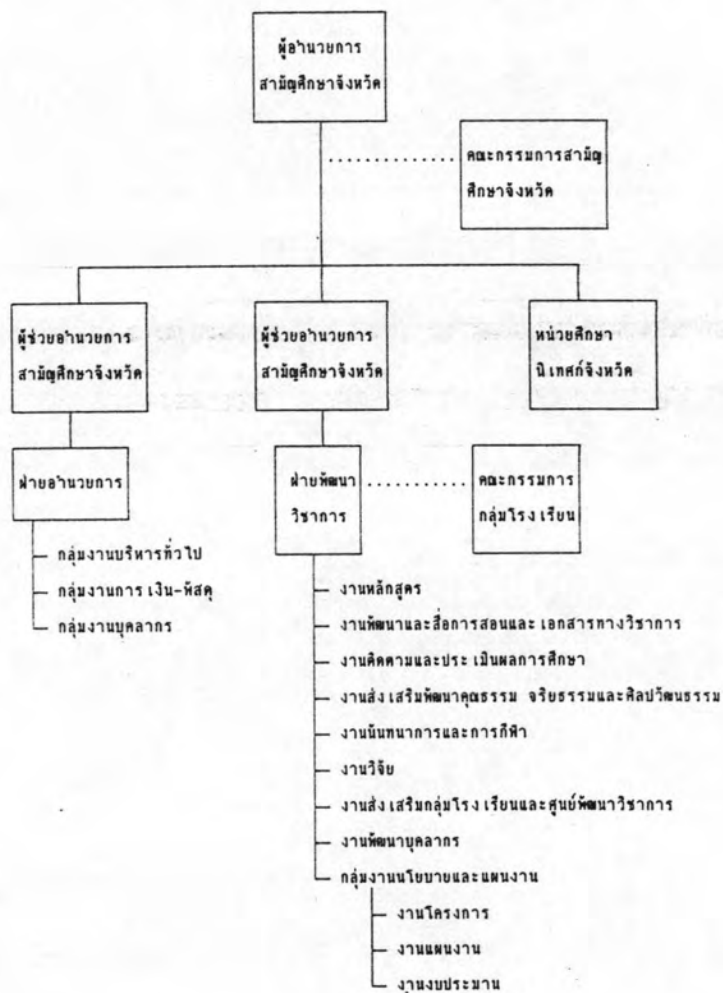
ผู้อำนวยการ
สามัญศึกษาจังหวัด

คณะกรรมการสามัญศึกษาจังหวัด

ผู้ช่วยอำนวยการ
สามัญศึกษาจังหวัด

ผู้ช่วยอำนวยการ
สามัญศึกษาจังหวัด

หน่วยศึกษา
นิเทศก์จังหวัด

ฝ่ายอำนวยการ

- กลุ่มงานบริหารทั่วไป
- กลุ่มงานการเงิน-พัสดุ
- กลุ่มงานบุคลากร

ฝ่ายพัฒนา
วิชาการ

คณะกรรมการ
กลุ่มโรงเรียน

- งานหลักสูตร
- งานพัฒนาและสื่อการสอนและเอกสารทางวิชาการ
- งานติดตามและประเมินผลการศึกษา
- งานส่งเสริมพัฒนาคุณธรรม จริยธรรมและศิลปวัฒนธรรม
- งานนันทนาการและการกีฬา
- งานวิจัย
- งานส่งเสริมกลุ่มโรงเรียนและศูนย์พัฒนาวิชาการ
- งานพัฒนาบุคลากร
- กลุ่มงานนโยบายและแผนงาน
  - งานโครงการ
  - งานแผนงาน
  - งานงบประมาณ